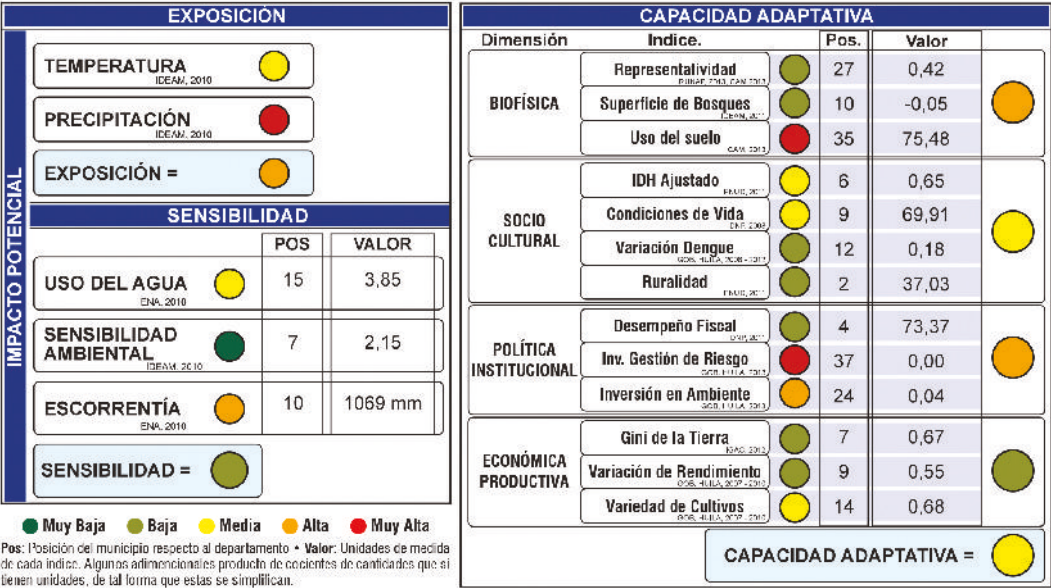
EXPOSICIÓN

IMPACTO POTENCIAL

TEMPERATURA
IDEAM, 2010

PRECIPITACIÓN
IDEAM, 2010

EXPOSICIÓN =

SENSIBILIDAD

| | POS | VALOR |
|---|---|---|
| USO DEL AGUA ENA, 2010 | 15 | 3,85 |
| SENSIBILIDAD AMBIENTAL IDEAM, 2010 | 7 | 2,15 |
| ESCORRENTÍA ENA, 2010 | 10 | 1069 mm |

SENSIBILIDAD =

Muy Baja Baja Media Alta Muy Alta

Pos: Posición del municipio respecto al departamento • Valor: Unidades de medida de cada indice. Algunos adimencionales producto de cocientes de cantidades que si tienen unidades, de tal forma que estas se simplifican.

CAPACIDAD ADAPTATIVA

| Dimensión | Indice. | Pos. | Valor |
|---|---|---|---|
| BIOFÍSICA | Representatividad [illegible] | 27 | 0,42 |
| | Superficie de Bosques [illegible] | 10 | -0,05 |
| | Uso del suelo CAM, 2013 | 35 | 75,48 |
| SOCIO CULTURAL | IDH Ajustado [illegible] | 6 | 0,65 |
| | Condiciones de Vida DNP, 2005 | 9 | 69,91 |
| | Variación Dengue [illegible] | 12 | 0,18 |
| | Ruralidad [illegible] | 2 | 37,03 |
| POLÍTICA INSTITUCIONAL | Desempeño Fiscal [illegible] | 4 | 73,37 |
| | Inv. Gestión de Riesgo GOB. HUILA, 2013 | 37 | 0,00 |
| | Inversión en Ambiente GOB. HUILA, 2013 | 24 | 0,04 |
| ECONÓMICA PRODUCTIVA | Gini de la Tierra IGAC, 2012 | 7 | 0,67 |
| | Variación de Rendimiento GOB. HUILA, 2007 - 2012 | 9 | 0,55 |
| | Variedad de Cultivos GOB. HUILA, 2007 - 2012 | 14 | 0,68 |

CAPACIDAD ADAPTATIVA =